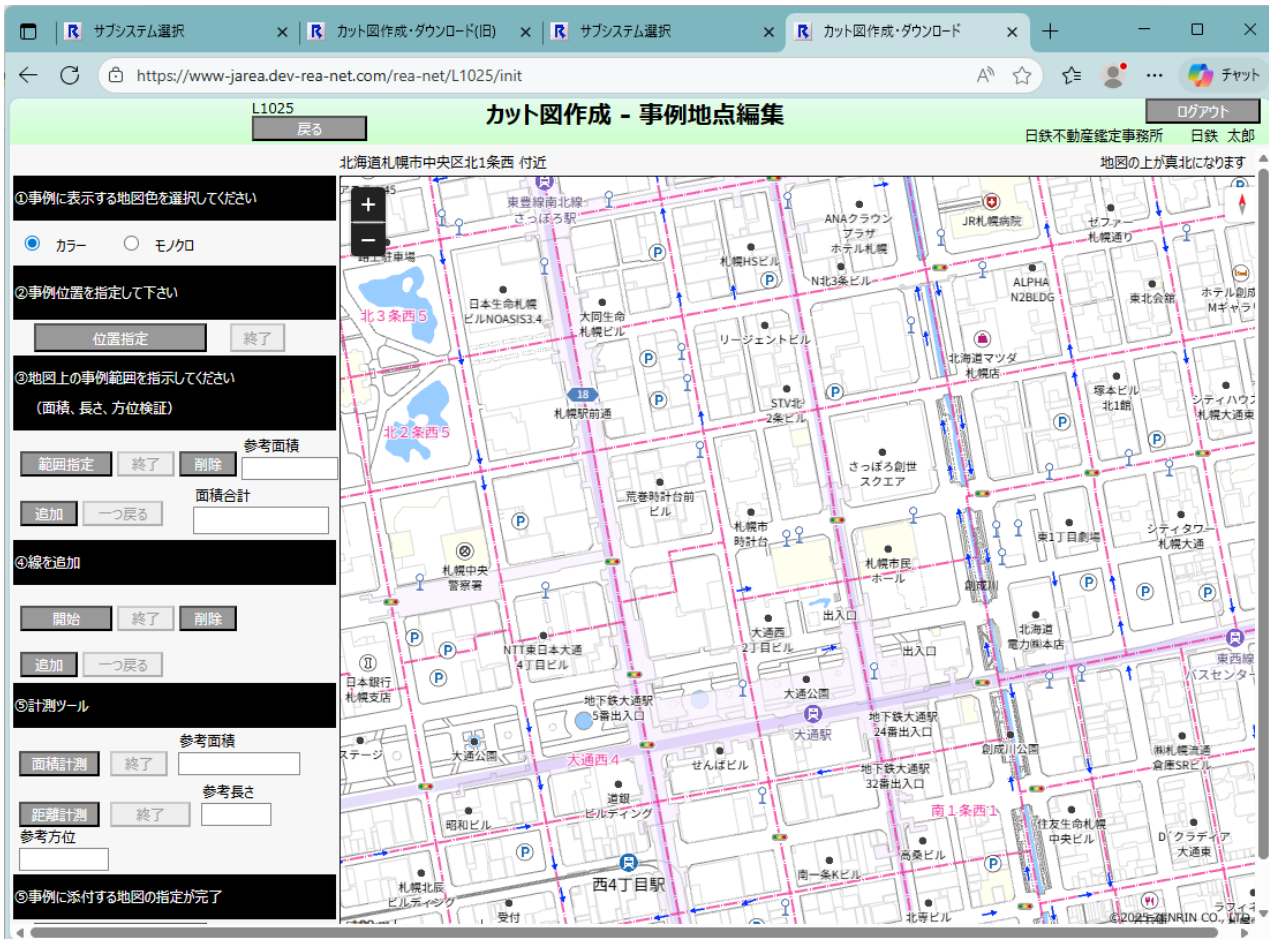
サブシステム選択 ×
カット図作成・ダウンロード(旧) ×
サブシステム選択 ×
カット図作成・ダウンロード ×
https://www-jarea.dev-rea-net.com/rea-net/L1025/init
チャット

L1025
戻る
カット図作成 - 事例地点編集
ログアウト
日鉄不動産鑑定事務所　日鉄 太郎

北海道札幌市中央区北1条西 付近
地図の上が真北になります

①事例に表示する地図色を選択してください
カラー　モノクロ
②事例位置を指定して下さい
位置指定　終了
③地図上の事例範囲を指示してください
(面積、長さ、方位検証)
参考面積
範囲指定　終了　削除
面積合計
追加　一つ戻る
④線を追加
開始　終了　削除
追加　一つ戻る
⑤計測ツール
参考面積
面積計測　終了
参考長さ
距離計測　終了
参考方位
⑤事例に添付する地図の指定が完了

東豊線南北線 さっぽろ駅
ANAクラウンプラザホテル札幌
JR札幌病院
ゼファー札幌通り
札幌HSビル
N北3条ビル
ALPHA N2BLDG
東北会館
ホテル創成Mギャラリー
北３条西５
日本生命札幌ビルNOASIS3.4
大同生命札幌ビル
リージェントビル
北海道マツダ札幌店
塚本ビル北1館
シティハウス札幌大通東
18
札幌駅前通
STV北2条ビル
北２条西５
さっぽろ創世スクエア
荒巻時計台前ビル
札幌市時計台
東1丁目劇場
シティタワー札幌大通
札幌中央警察署
札幌市民ホール
創成川
北海道電力株本店
出入口
大通西2丁目ビル
出入口
NTT東日本大通4丁目ビル
日本銀行札幌支店
東西線バスセンター
地下鉄大通駅5番出入口
大通公園
大通駅
地下鉄大通駅24番出入口
大通公園
大通西４
せんばビル
創成川公園
地下鉄大通駅32番出入口
札幌流通倉庫SRビル
道銀ビルディング
南１条西１
昭和ビル
住友生命札幌中央ビル
D'グラディア大通東
高桑ビル
西4丁目駅
南一条Kビル
札幌北辰ビルディング
受付
北专ビル
©2025 ZENRIN CO., LTD.